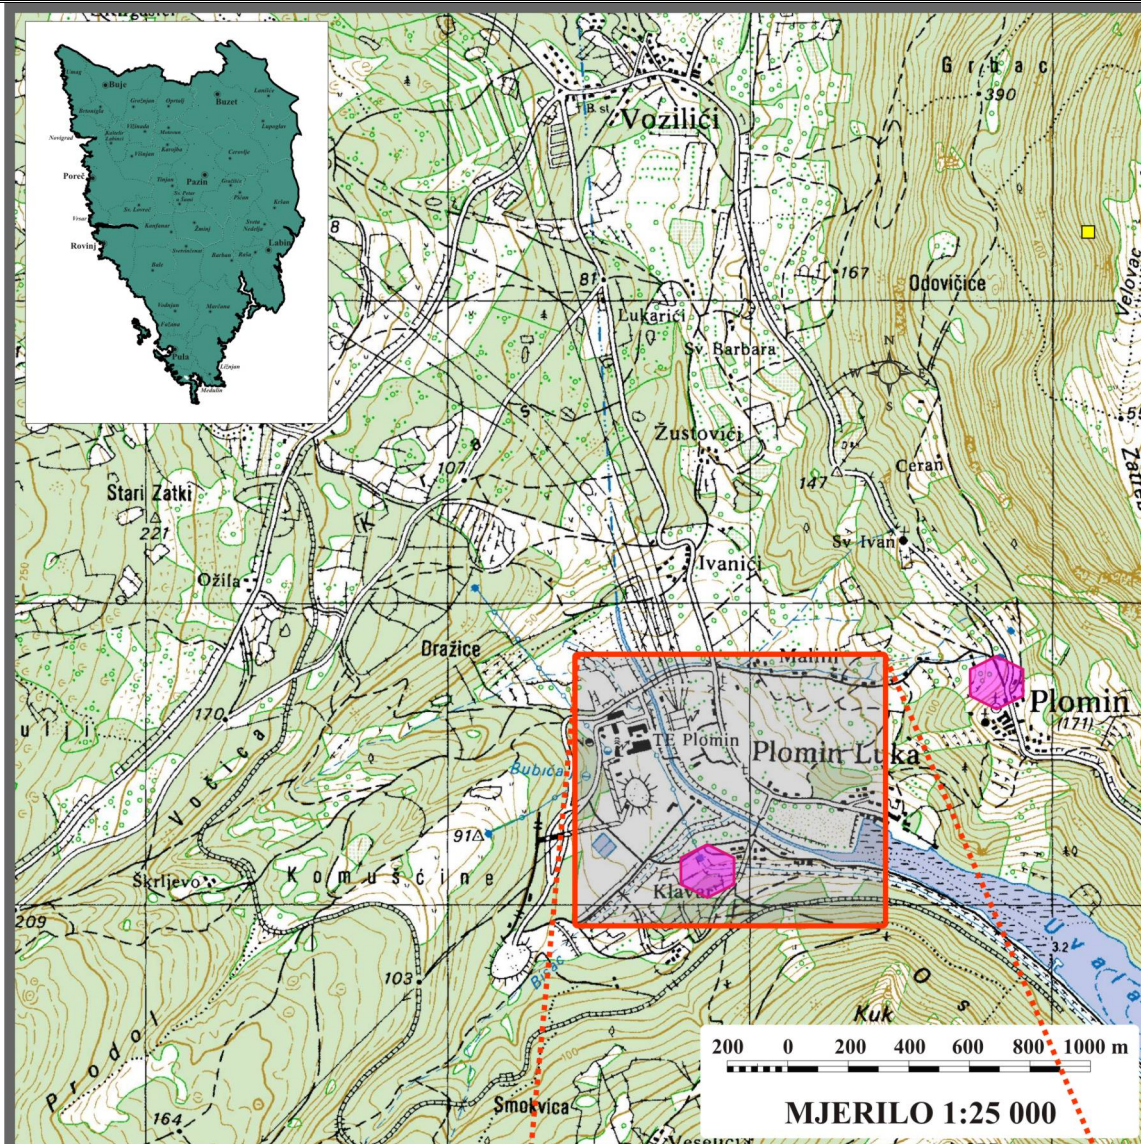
Buje
Buzet
Novigrad
Poreč
Vrsar
Rovinj
Pazin
Labin
Pula
Medulin
Lanišće
Lupoglav
Cerovlje
Gračišće
Pićan
Kršan
Sveta Nedelja
Žminj
Barban
Raša
Kanfanar
Sv. Lovreč
Tinjan
Motovun
Oprtalj
Grožnjan
Brtonigla
Karojba
Vižinada
Višnjan
Kaštelir-Labinci
Svetvinčenat
Bale
Vodnjan
Marčana
Fažana
Ližnjan
Sv. Petar u Šumi
Grbac
390
Vozilići
B st
8
81
167
Odovičice
Velovac
Lukarići
Sv. Barbara
N
W
E
S
55
Žustovići
Ceran
Zatle
Stari Zatki
107
147
221
Sv. Ivan
Ivanići
Ožila
Dražice
Malini
Plomin
(171)
170
TE Plomin
Plomin Luka
Bubica
Vošica
91
Komušćine
Škrljevo
Klavar
Uvala
3.2
209
103
Os
Kuk
Prodol
164
Smokvica
Vešeličić
200 0 200 400 600 800 1000 m
MJERILO 1:25 000